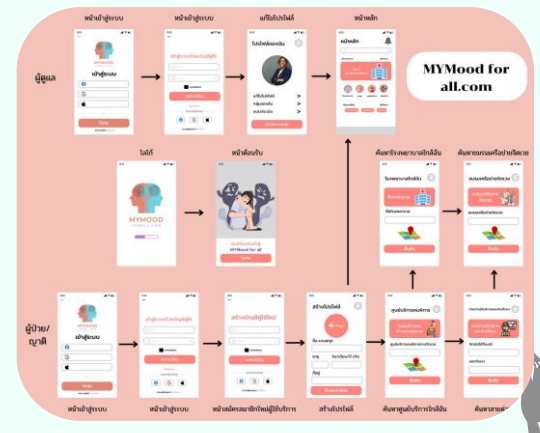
หน้าเข้าสู่ระบบ

หน้าเข้าสู่ระบบ

แก้ไขโปรไฟล์

หน้าหลัก

ผู้ดูแล

MYMOOD

เข้าสู่ระบบ

เข้าสู่ระบบ

โปรไฟล์ของฉัน

หน้าหลัก

MYMood for all.com

โลโก้

หน้าต้อนรับ

MYMOOD

ยินดีต้อนรับเข้าสู่ MYMood for all

ค้นหาโรงพยาบาลใกล้ฉัน

ค้นหาเครือข่ายจิตเวช

ผู้ป่วย/ญาติ

MYMOOD

เข้าสู่ระบบ

เข้าสู่ระบบ

สร้างโปรไฟล์

ศูนย์บริการจิตเวช

หน้าเข้าสู่ระบบ

หน้าเข้าสู่ระบบ

หน้าสมัครสมาชิกใหม่ผู้ใช้บริการ

สร้างโปรไฟล์

ค้นหาศูนย์บริการใกล้ฉัน

ค้นหาสายด่วน